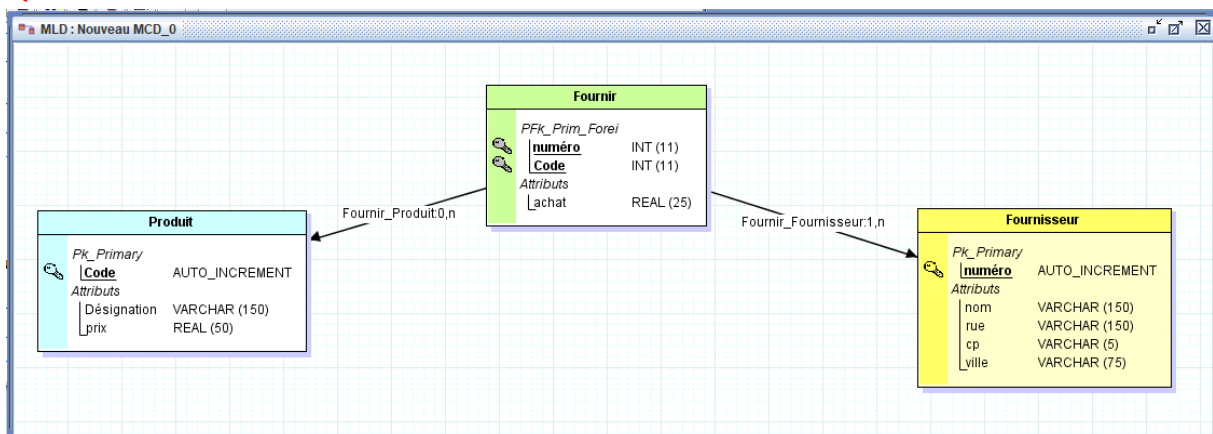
MLD : Nouveau MCD_0

Fournir
PFk_Prim_Forei
numéro INT (11)
Code INT (11)
Attributs
achat REAL (25)

Fournir_Produit:0,n

Fournir_Fournisseur:1,n

Produit
Pk_Primary
Code AUTO_INCREMENT
Attributs
Désignation VARCHAR (150)
prix REAL (50)

Fournisseur
Pk_Primary
numéro AUTO_INCREMENT
Attributs
nom VARCHAR (150)
rue VARCHAR (150)
cp VARCHAR (5)
ville VARCHAR (75)